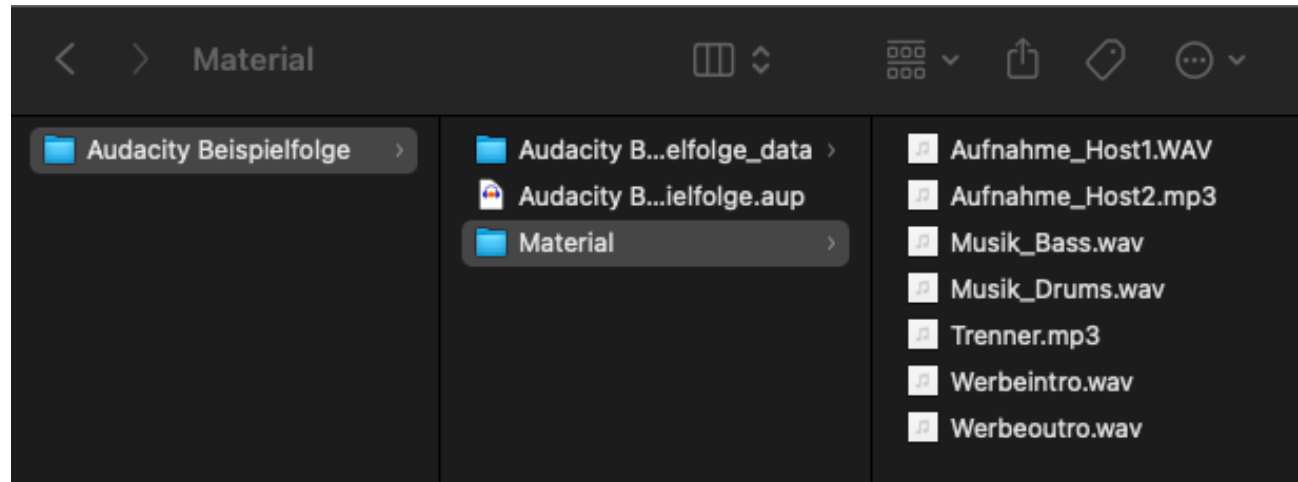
Material

Audacity Beispielfolge

Audacity B...elfolge_data
Audacity B...ielfolge.aup
Material

Aufnahme_Host1.WAV
Aufnahme_Host2.mp3
Musik_Bass.wav
Musik_Drums.wav
Trenner.mp3
Werbeintro.wav
Werbeoutro.wav